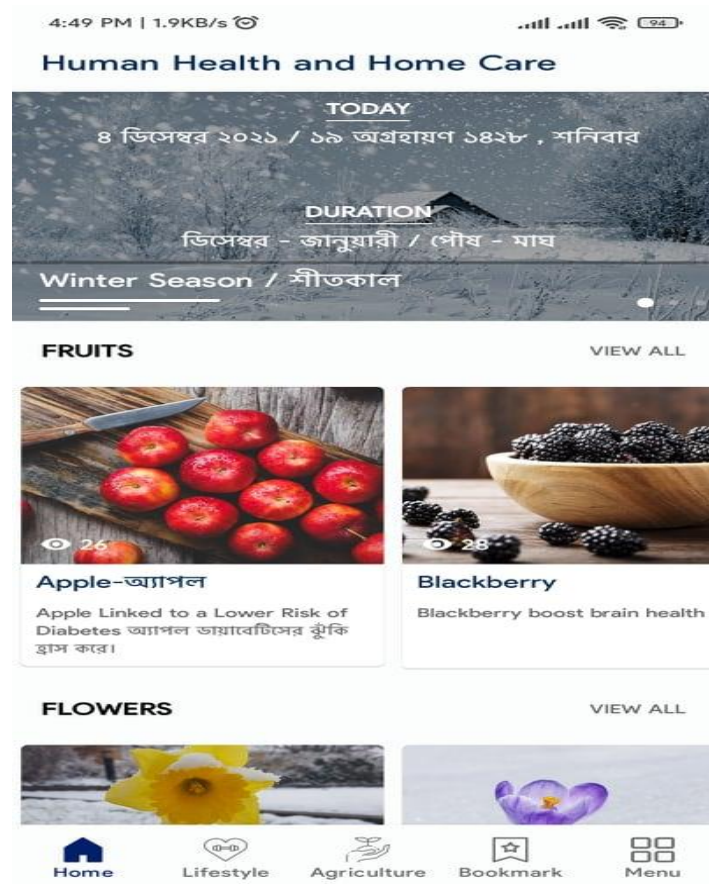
4:49 PM | 1.9KB/s

94

Human Health and Home Care

TODAY

৪ ডিসেম্বর ২০২১ / ১৯ অগ্রহায়ণ ১৪২৮ , শনিবার

DURATION

ডিসেম্বর - জানুয়ারী / পৌষ - মাঘ

Winter Season / শীতকাল

FRUITS

VIEW ALL

26

Apple-অ্যাপল

Apple Linked to a Lower Risk of Diabetes অ্যাপল ডায়াবেটিসের ঝুঁকি হ্রাস করে।

28

Blackberry

Blackberry boost brain health

FLOWERS

VIEW ALL

Home

Lifestyle

Agriculture

Bookmark

Menu